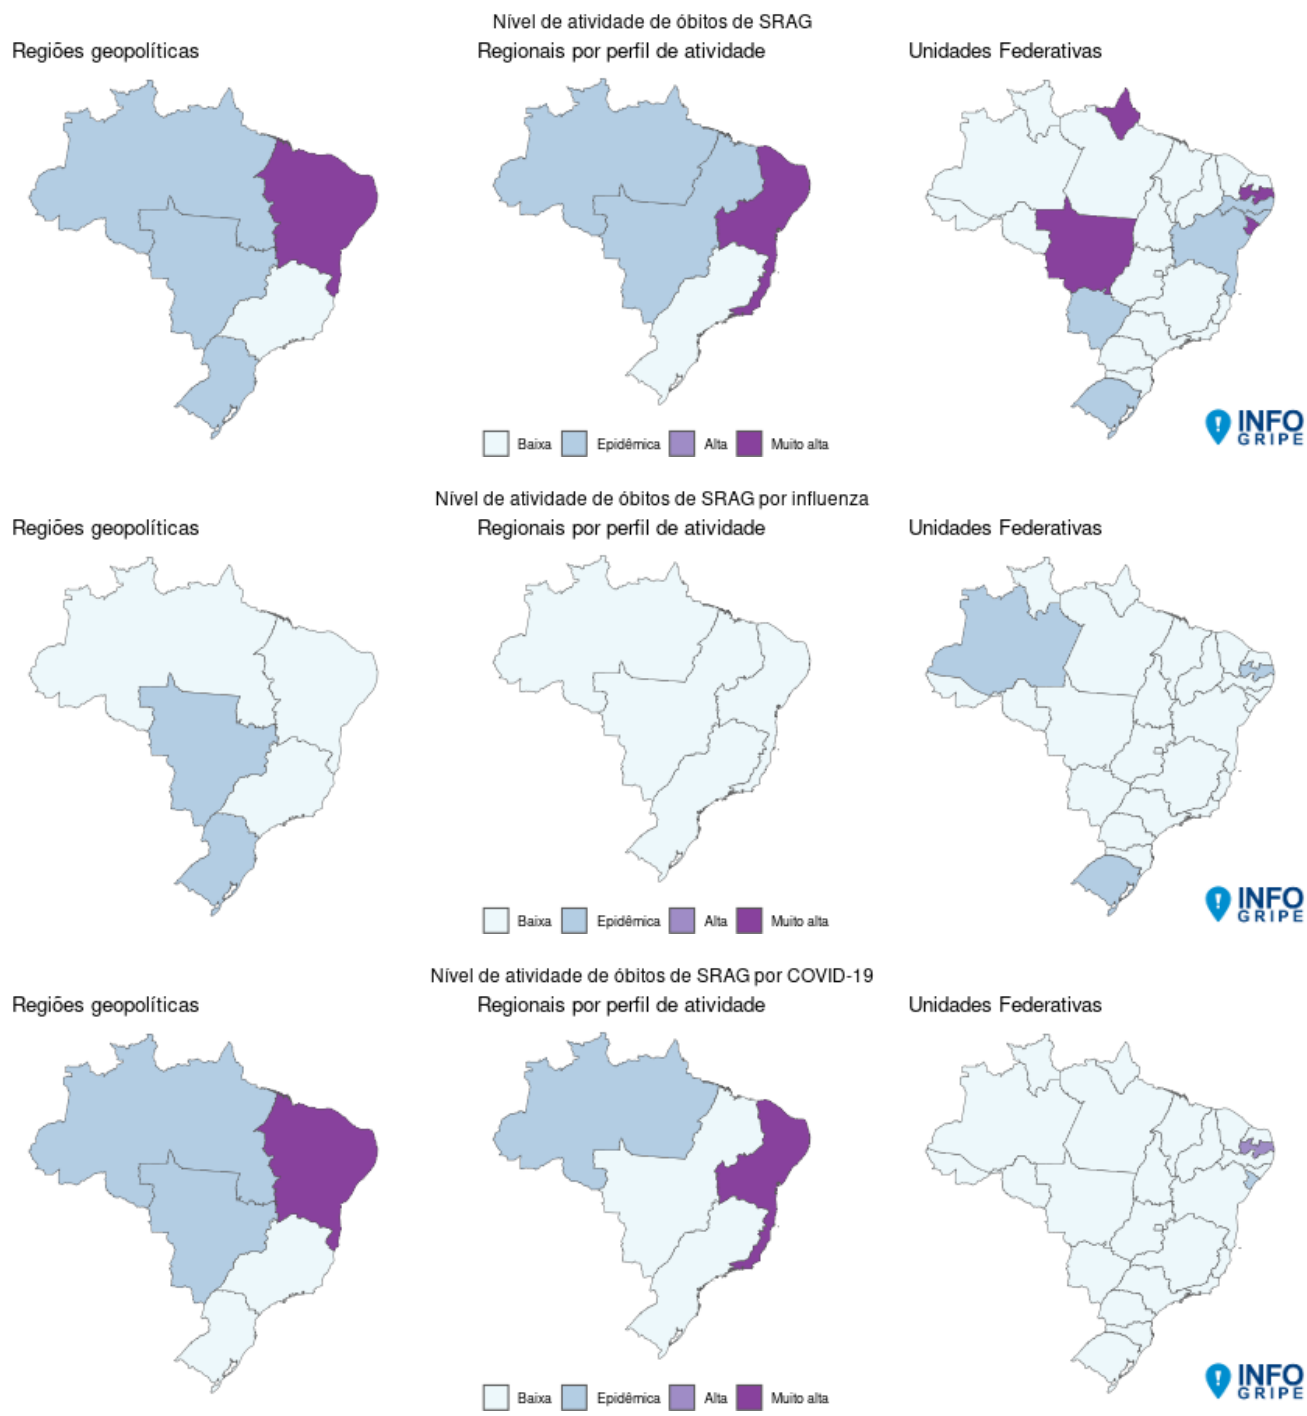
Nível de atividade de óbitos de SRAG
Regiões geopolíticas
Regionais por perfil de atividade
Unidades Federativas

INFO GRIPE

Baixa Epidêmica Alta Muito alta

Nível de atividade de óbitos de SRAG por influenza
Regiões geopolíticas
Regionais por perfil de atividade
Unidades Federativas

INFO GRIPE

Baixa Epidêmica Alta Muito alta

Nível de atividade de óbitos de SRAG por COVID-19
Regiões geopolíticas
Regionais por perfil de atividade
Unidades Federativas

INFO GRIPE

Baixa Epidêmica Alta Muito alta